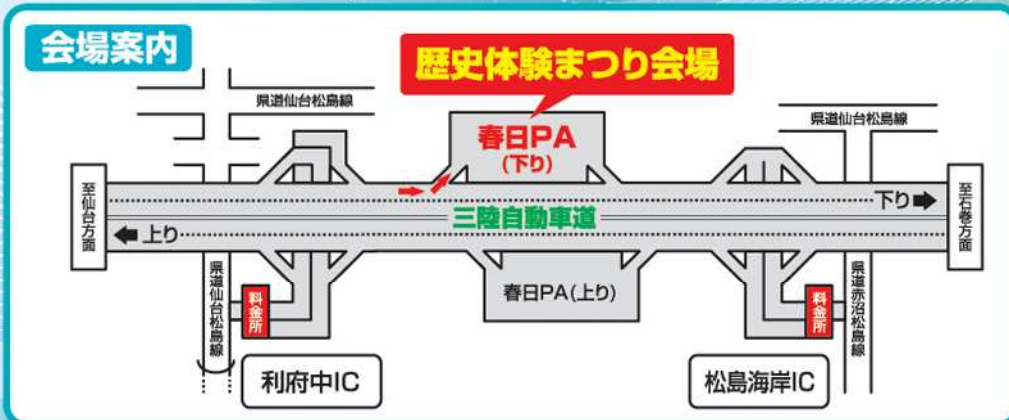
会場案内

歴史体験まつり会場

県道仙台松島線

春日PA
(下り)

県道仙台松島線

至仙台方面

下り

至石巻方面

三陸自動車道

上り

県道仙台松島線

料金所

春日PA(上り)

料金所

県道赤沼松島線

利府中IC

松島海岸IC